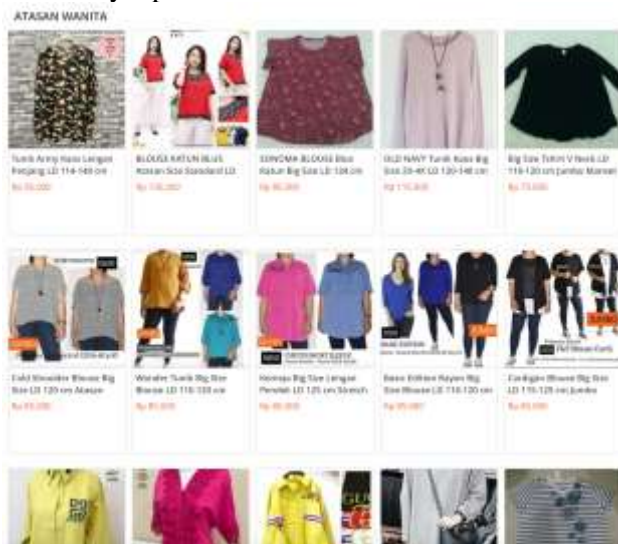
ATASAN WANITA

Tunik Army Kaos Lengan Panjang LD 114-140 cm
Rp 55.000

BLOUSE KATUN BLUS Katun Size Standard LD
Rp 135.000

SONOMA BLOUSE Blus Katun Big Size LD 124 cm
Rp 80.000

OLD NAVY Tunik Kaos Big Size 2X-4X LD 120-140 cm
Rp 110.000

Big Size Tshirt V Neck LD 110-120 cm Jumbo Wanita
Rp 75.000

Cold Shoulder Blouse Big Size LD 120 cm Atasan
Rp 69.000

Wanita Tunik Big Size Blouse LD 110-120 cm
Rp 80.000

Hemaja Big Size Lengan Pendek LD 125 cm Stretch
Rp 80.000

Basic Edition Rayon Big Size Blouse LD 110-120 cm
Rp 95.000

Cardigan Blouse Big Size LD 110-125 cm Jumbo
Rp 85.000